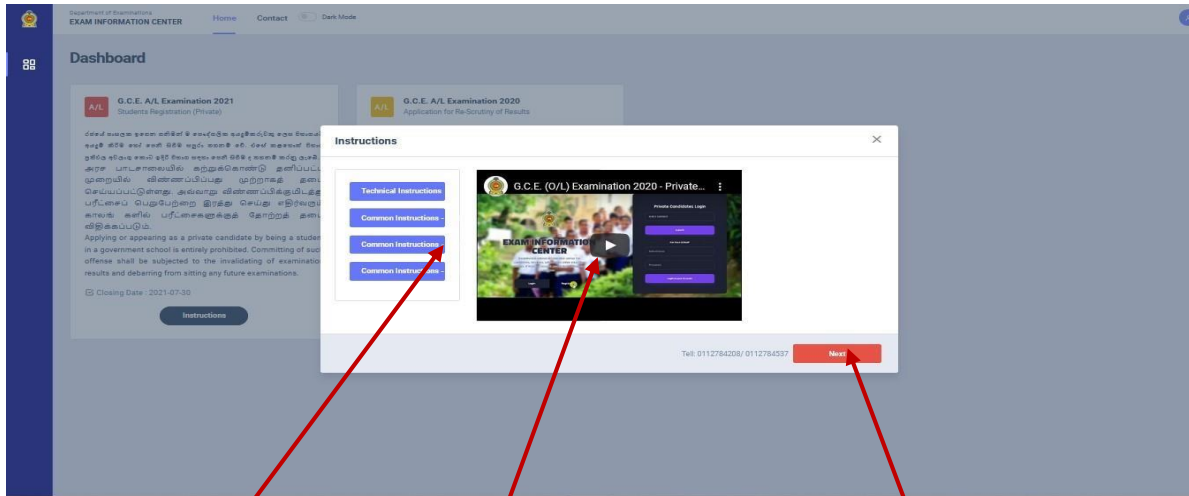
Department of Examinations
EXAM INFORMATION CENTER

Home Contact Dark Mode

Dashboard

A/L G.C.E. A/L Examination 2021
Students Registration (Private)

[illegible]

அரச பாடசாலையில் கற்றுக்கொண்டு தனிப்பட்ட முறையில் விண்ணப்பிப்பது முற்றாகத் தடை செய்யப்பட்டுள்ளது. அவ்வாறு விண்ணப்பிக்குமிடத்து பரீட்சைப் பெறுபேற்றை இரத்து செய்து எதிர்வரும் காலங் களில் பரீட்சைகளுக்குத் தோற்றத் தடை விதிக்கப்படும்.
Applying or appearing as a private candidate by being a student in a government school is entirely prohibited. Committing of such offense shall be subjected to the invalidating of examination results and deberring from sitting any future examinations.

Closing Date : 2021-07-30

Instructions

A/L G.C.E. A/L Examination 2020
Application for Re-Scrutiny of Results

Instructions

Technical Instructions
Common Instructions -
Common Instructions -
Common Instructions -

G.C.E. (O/L) Examination 2020 - Private...

EXAM INFORMATION CENTER

Private Candidates Login

Tell: 0112784208/ 0112784537

Next